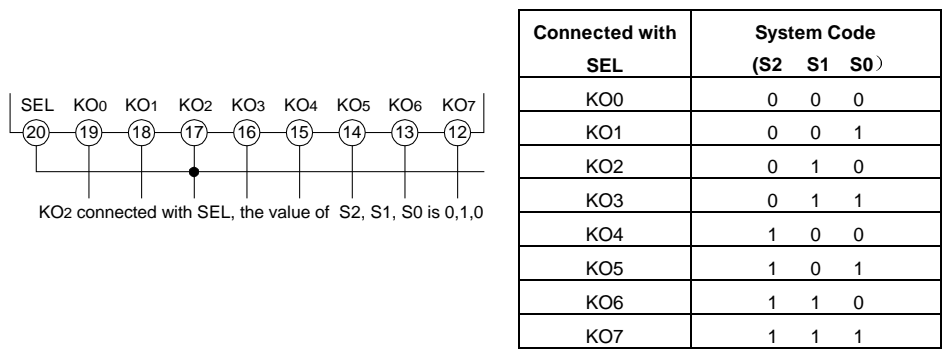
SEL KO0 KO1 KO2 KO3 KO4 KO5 KO6 KO7

20 19 18 17 16 15 14 13 12

KO2 connected with SEL, the value of S2, S1, S0 is 0,1,0

| Connected with SEL | System Code (S2 S1 S0） |
|---|---|
| KO0 | 0 0 0 |
| KO1 | 0 0 1 |
| KO2 | 0 1 0 |
| KO3 | 0 1 1 |
| KO4 | 1 0 0 |
| KO5 | 1 0 1 |
| KO6 | 1 1 0 |
| KO7 | 1 1 1 |